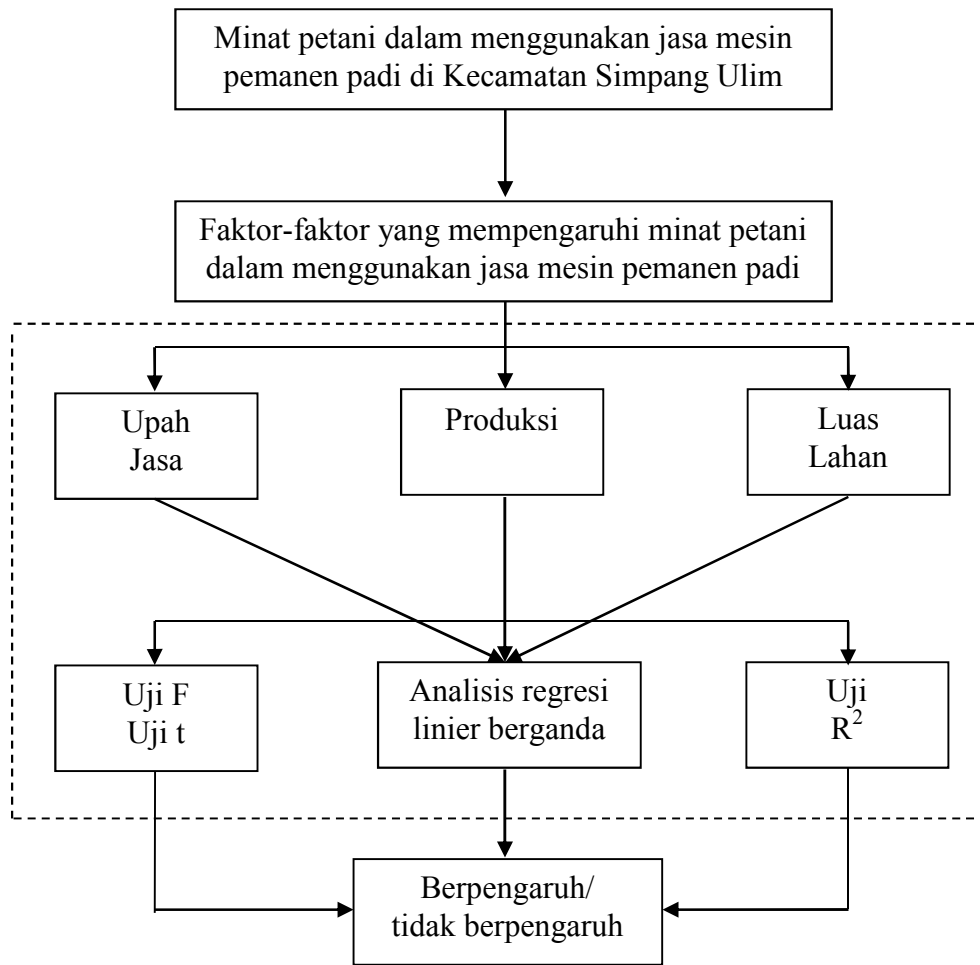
Minat petani dalam menggunakan jasa mesin pemanen padi di Kecamatan Simpang Ulim

Faktor-faktor yang mempengaruhi minat petani dalam menggunakan jasa mesin pemanen padi

Upah Jasa

Produksi

Luas Lahan

Uji F
Uji t

Analisis regresi linier berganda

Uji
$R^2$

Berpengaruh/ tidak berpengaruh